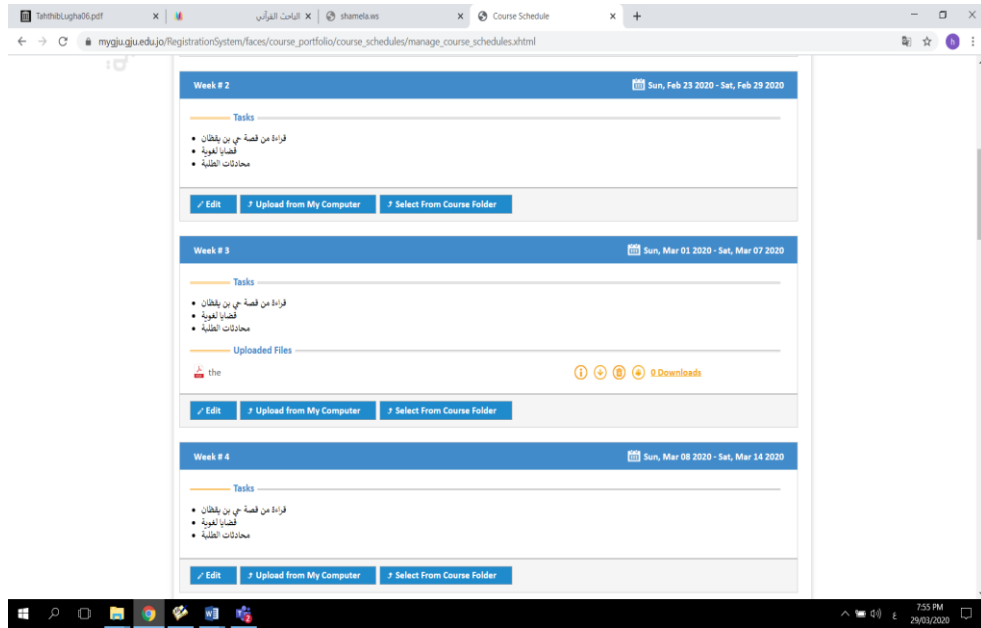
TahthibLugha06.pdf × الباحث القرآني × shamela.ws × Course Schedule × +

mygju.gju.edu.jo/RegistrationSystem/faces/course_portfolio/course_schedules/manage_course_schedules.xhtml

Week # 2 Sun, Feb 23 2020 - Sat, Feb 29 2020

Tasks

- قراءة من قصة حي بن يقظان
- قضايا لغوية
- محادثات الطلبة

Edit | Upload from My Computer | Select From Course Folder

Week # 3 Sun, Mar 01 2020 - Sat, Mar 07 2020

Tasks

- قراءة من قصة حي بن يقظان
- قضايا لغوية
- محادثات الطلبة

Uploaded Files

the 0 Downloads

Edit | Upload from My Computer | Select From Course Folder

Week # 4 Sun, Mar 08 2020 - Sat, Mar 14 2020

Tasks

- قراءة من قصة حي بن يقظان
- قضايا لغوية
- محادثات الطلبة

Edit | Upload from My Computer | Select From Course Folder

ع 7:55 PM 29/03/2020